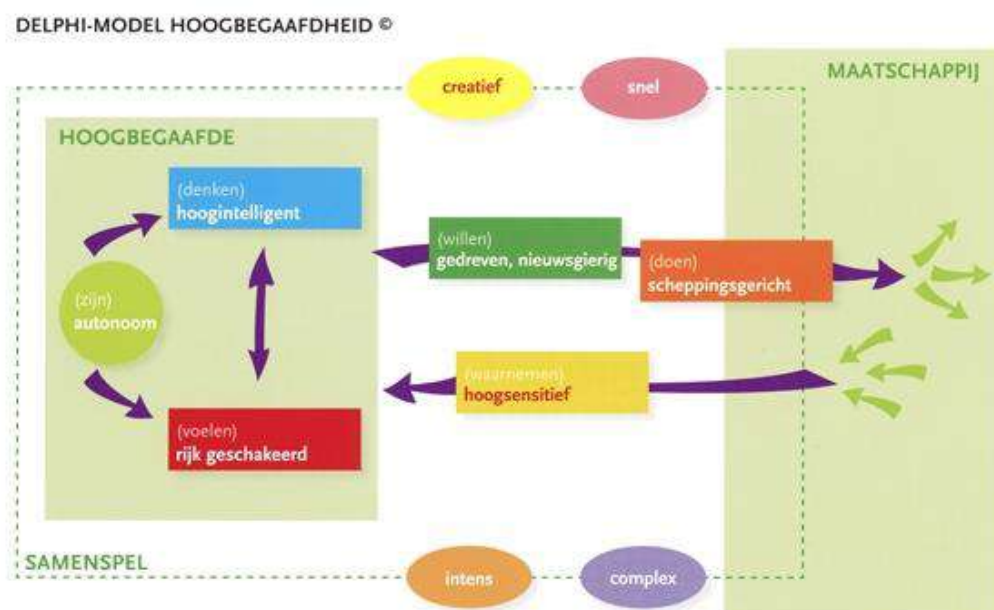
DELPHI-MODEL HOOGBEGAAFDHEID ©

creatief

snel

MAATSCHAPPIJ

HOOGBEGAAFDE

(denken)
hoogintelligent

(willen)
gedreven, nieuwsgierig

(doen)
scheppingsgericht

(zijn)
autonoom

(waarnemen)
hoogsensitief

(voelen)
rijk geschakeerd

SAMENSPEL

intens

complex